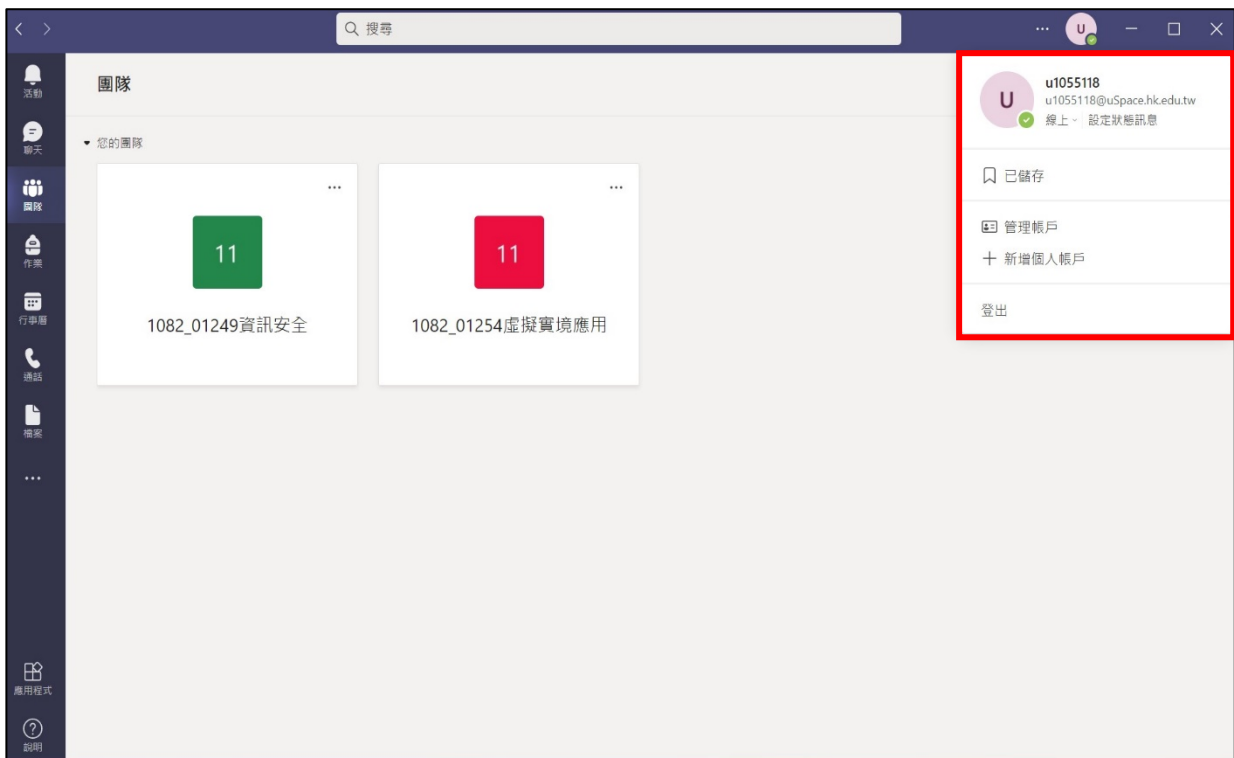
搜尋

U

活動

聊天

團隊

作業

行事曆

通話

檔案

...

應用程式

說明

團隊

您的團隊

...

11

1082_01249資訊安全

...

11

1082_01254虛擬實境應用

U

u1055118

u1055118@uSpace.hk.edu.tw

線上 設定狀態訊息

已儲存

管理帳戶

新增個人帳戶

登出